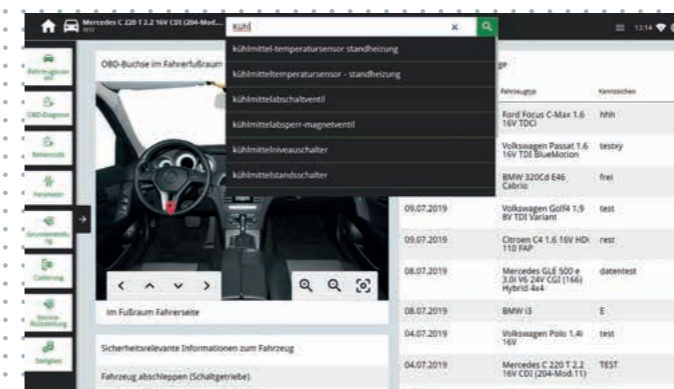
Mercedes C 220 T 2.2 16V CDI (204-Mod...
TEST

kühl

×

kühlmittel-temperatursensor standheizung

kühlmitteltemperatursensor - standheizung

kühlmittelabschaltventil

kühlmittelabsperr-magnetventil

kühlmittelniveauschalter

kühlmittelstandsschalter

13:14

Fahrzeugauswahl

OBD-Diagnose

Reisecode

Parameter

Grundeinstellung

Codierung

Service-Rückstellung

Datenblatt

OBD-Buchse im Fahrerfußraum

Im Fußraum Fahrerseite

Sicherheitsrelevante Informationen zum Fahrzeug

Fahrzeug abschleppen (Schaltgetriebe)

ge

| | Fahrzeugtyp | Kennzeichen |
|---|---|---|
| | Ford Focus C-Max 1.6 16V TDCi | hhhh |
| | Volkswagen Passat 1.6 16V TDI BlueMotion | testxy |
| | BMW 320Cd E46 Cabrio | frei |
| 09.07.2019 | Volkswagen Golf4 1,9 8V TDI Variant | test |
| 09.07.2019 | Citroen C4 1.6 16V HDi 110 FAP | rest |
| 08.07.2019 | Mercedes GLE 500 e 3.0i V6 24V CGI (166) Hybrid 4x4 | datentest |
| 08.07.2019 | BMW i3 | E |
| 04.07.2019 | Volkswagen Polo 1,4i 16V | test |
| 04.07.2019 | Mercedes C 220 T 2.2 16V CDI (204-Mod.11) | TEST |